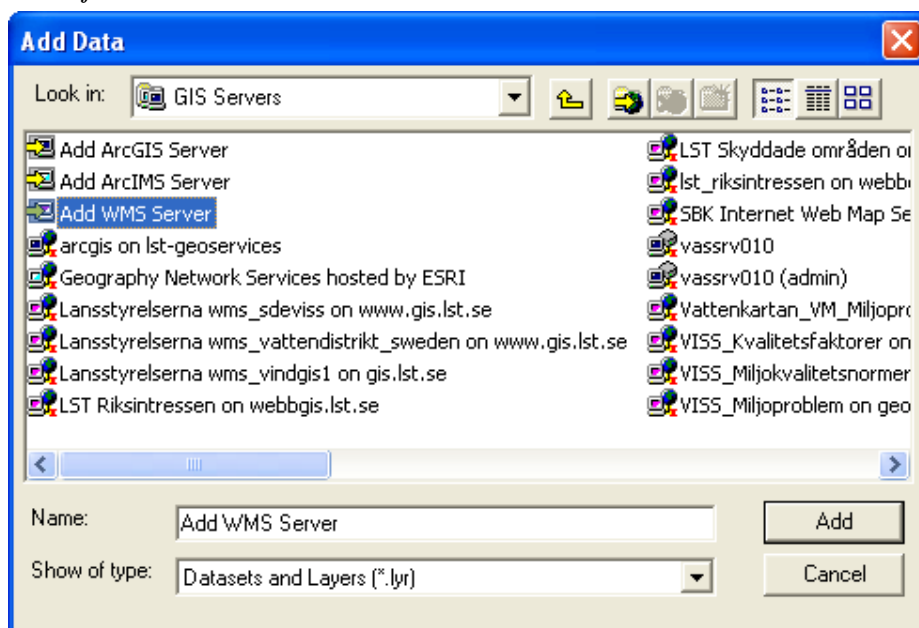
Add Data

Look in: GIS Servers

Add ArcGIS Server
Add ArcIMS Server
Add WMS Server
arcgis on lst-geoservices
Geography Network Services hosted by ESRI
Lansstyrelserna wms_sdeviss on www.gis.lst.se
Lansstyrelserna wms_vattendistrikt_sweden on www.gis.lst.se
Lansstyrelserna wms_vindgis1 on gis.lst.se
LST Riksintressen on webbgis.lst.se

LST Skyddade områden o
lst_riksintressen on webb
SBK Internet Web Map Se
vassrv010
vassrv010 (admin)
Vattenkartan_VM_Miljopr
VISS_Kvalitetsfaktorer on
VISS_Miljokvalitetsnormer
VISS_Miljoproblem on geo

Name: Add WMS Server
Add

Show of type: Datasets and Layers (*.lyr)
Cancel